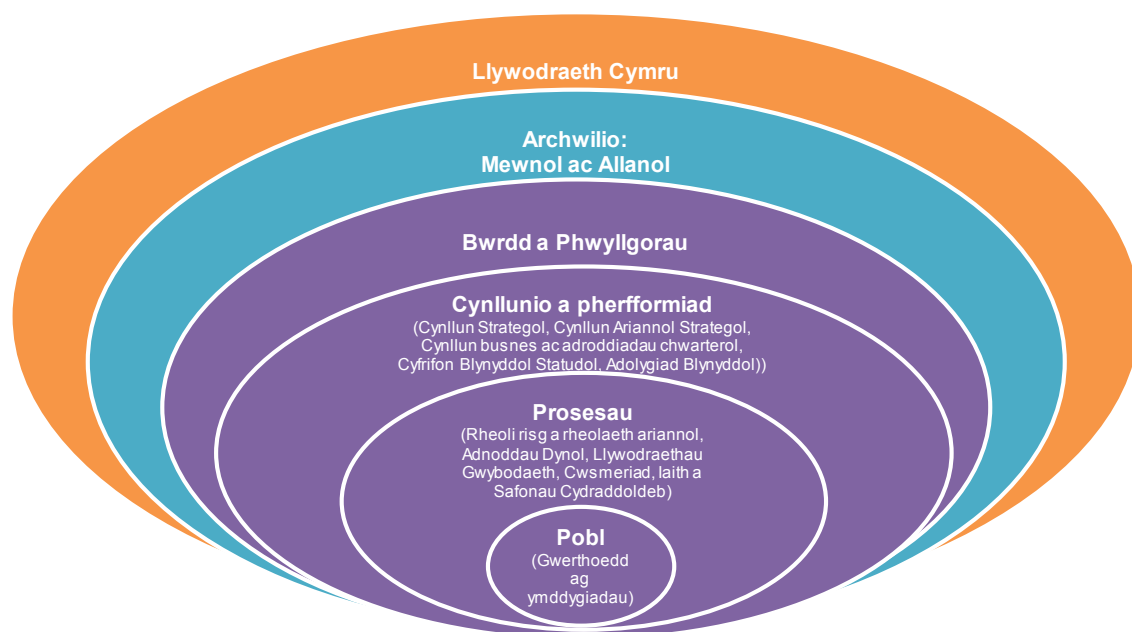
Llywodraeth Cymru

Archwilio:
Mewnol ac Allanol

Bwrdd a Phwyllgorau

Cynllunio a pherfformiad
(Cynllun Strategol, Cynllun Ariannol Strategol, Cynllun busnes ac adroddiadau chwarterol, Cyfrifon Blynyddol Statudol, Adolygiad Blynyddol))

Prosesau
(Rheoli risg a rheolaeth ariannol, Adnoddau Dynol, Llywodraethau Gwybodaeth, Cwsmeriad, Iaith a Safonau Cydraddoldeb)

Pobl
(Gwerthoedd ag ymddygiadau)